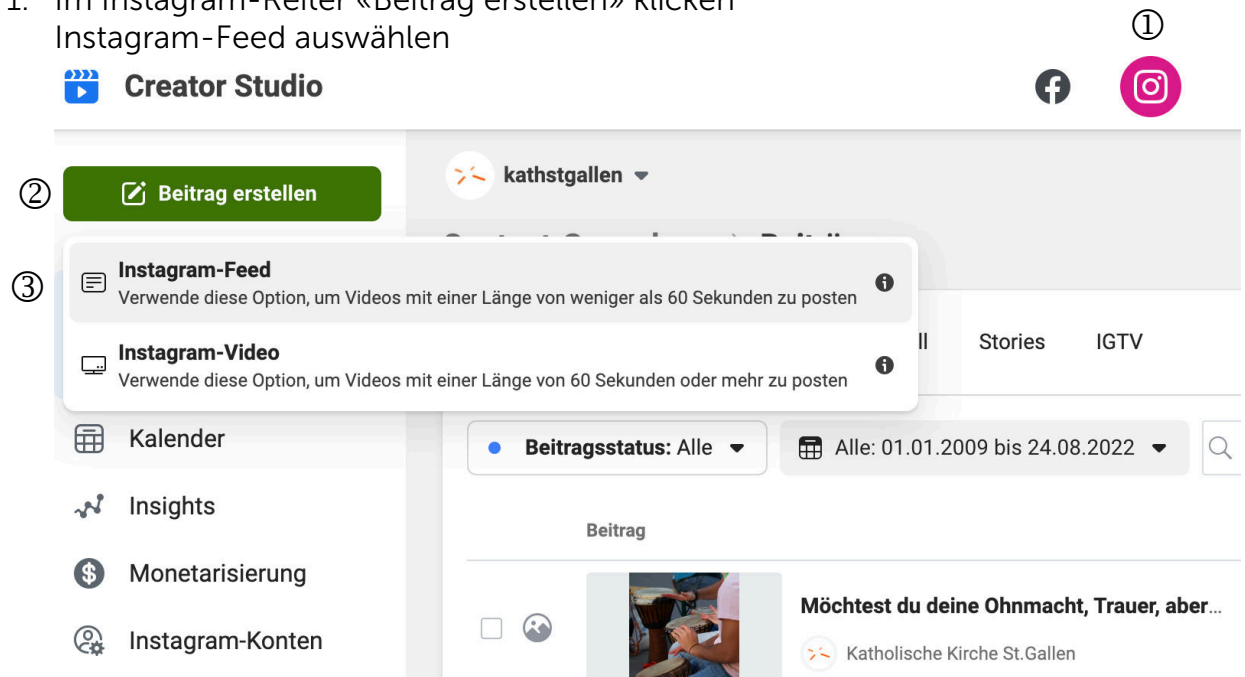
1. Im Instagram-Reiter «Beitrag erstellen» klicken
Instagram-Feed auswählen

①

Creator Studio

② Beitrag erstellen

kathstgallen

③ Instagram-Feed
Verwende diese Option, um Videos mit einer Länge von weniger als 60 Sekunden zu posten

Instagram-Video
Verwende diese Option, um Videos mit einer Länge von 60 Sekunden oder mehr zu posten

ll Stories IGTV

Kalender

Insights

Monetarisierung

Instagram-Konten

Beitragsstatus: Alle

Alle: 01.01.2009 bis 24.08.2022

Beitrag

Möchtest du deine Ohnmacht, Trauer, aber...

Katholische Kirche St.Gallen